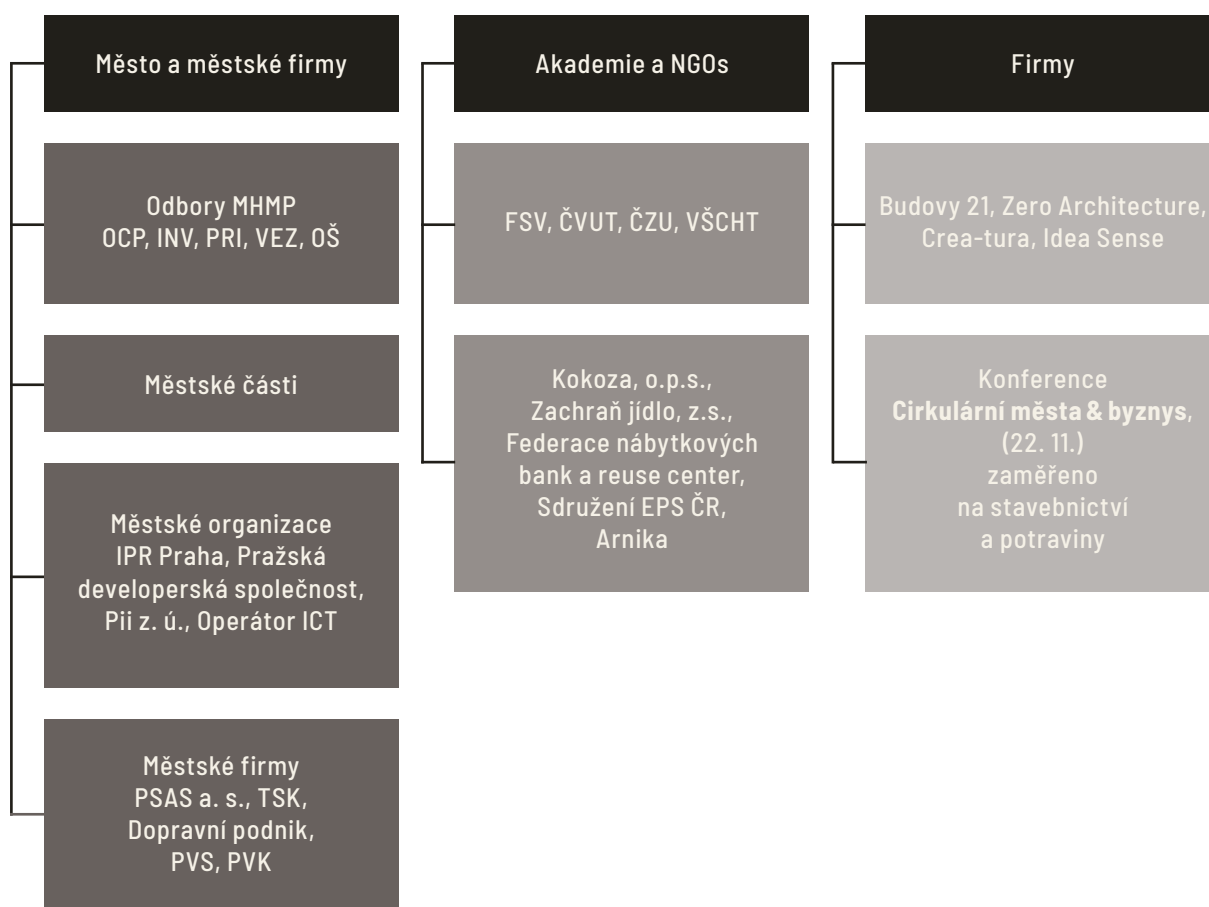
Město a městské firmy

Odbory MHMP
OCP, INV, PRI, VEZ, OŠ

Městské části

Městské organizace
IPR Praha, Pražská developerská společnost, Pii z. ú., Operátor ICT

Městské firmy
PSAS a. s., TSK, Dopravní podnik, PVS, PVK

Akademie a NGOs

FSV, ČVUT, ČZU, VŠCHT

Kokoza, o.p.s., Zachraň jídlo, z.s., Federace nábytkových bank a reuse center, Sdružení EPS ČR, Arnika

Firmy

Budovy 21, Zero Architecture, Crea-tura, Idea Sense

Konference
**Cirkulární města & byznys**, (22. 11.)
zaměřeno na stavebnictví a potraviny